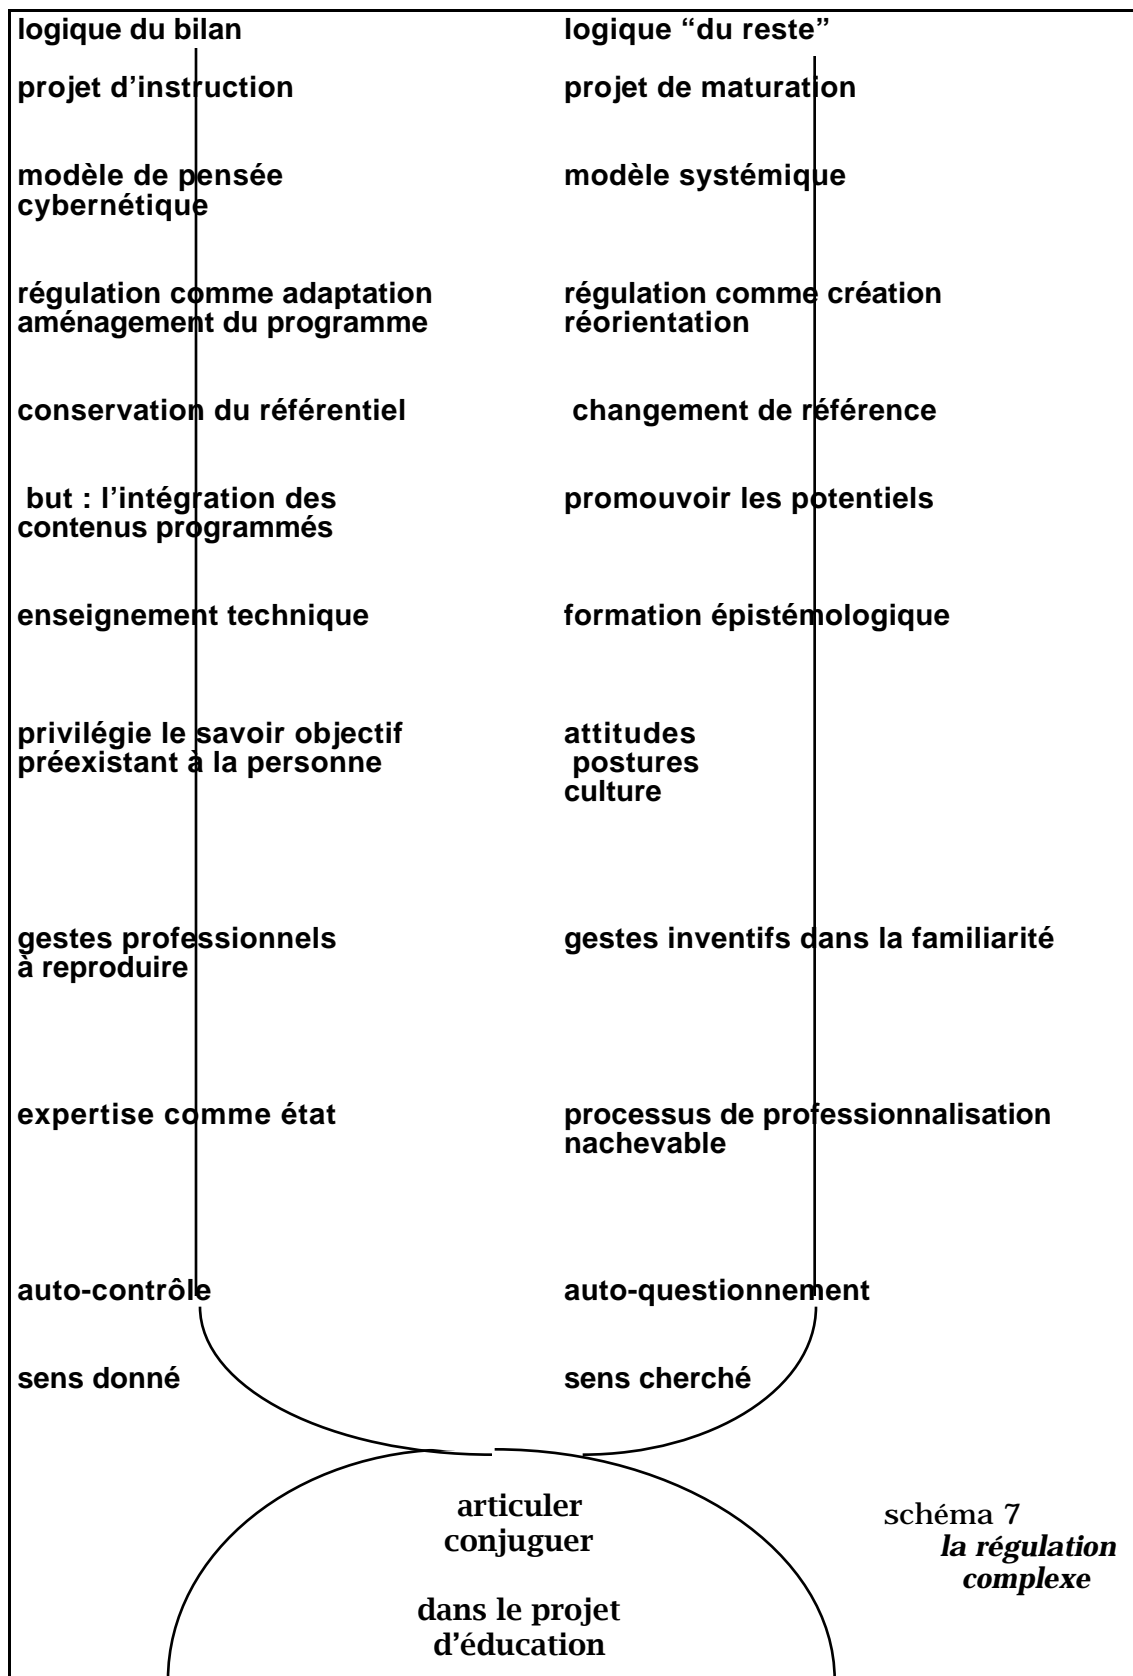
logique du bilan

projet d'instruction

modèle de pensée cybernétique

régulation comme adaptation aménagement du programme

conservation du référentiel

but : l'intégration des contenus programmés

enseignement technique

privilégie le savoir objectif préexistant à la personne

gestes professionnels à reproduire

expertise comme état

auto-contrôle

sens donné

logique "du reste"

projet de maturation

modèle systémique

régulation comme création réorientation

changement de référence

promouvoir les potentiels

formation épistémologique

attitudes
postures
culture

gestes inventifs dans la familiarité

processus de professionnalisation nachevable

auto-questionnement

sens cherché

articuler
conjuguer

dans le projet d'éducation

schéma 7
*la régulation complexe*